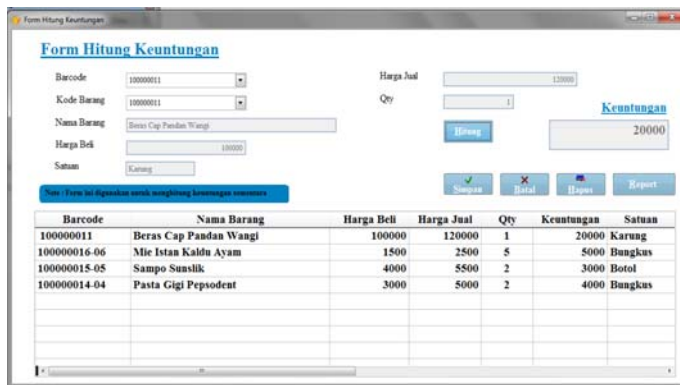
Form Hitung Keuntungan

Form Hitung Keuntungan

Barcode 100000011
Kode Barang 100000011
Nama Barang Beras Cap Pandan Wangi
Harga Beli 100000
Satuan Karung

Harga Jual 120000
Qty 1

Hitung

Keuntungan
20000

Note : Form ini digunakan untuk menghitung keuntungan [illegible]

Simpan
Batal
Hapus
Report

| Barcode | Nama Barang | Harga Beli | Harga Jual | Qty | Keuntungan | Satuan |
|---|---|---|---|---|---|---|
| 100000011 | Beras Cap Pandan Wangi | 100000 | 120000 | 1 | 20000 | Karung |
| 100000016-06 | Mie Istan Kaldu Ayam | 1500 | 2500 | 5 | 5000 | Bungkus |
| 100000015-05 | Sampo Sunslik | 4000 | 5500 | 2 | 3000 | Botol |
| 100000014-04 | Pasta Gigi Pepsodent | 3000 | 5000 | 2 | 4000 | Bungkus |